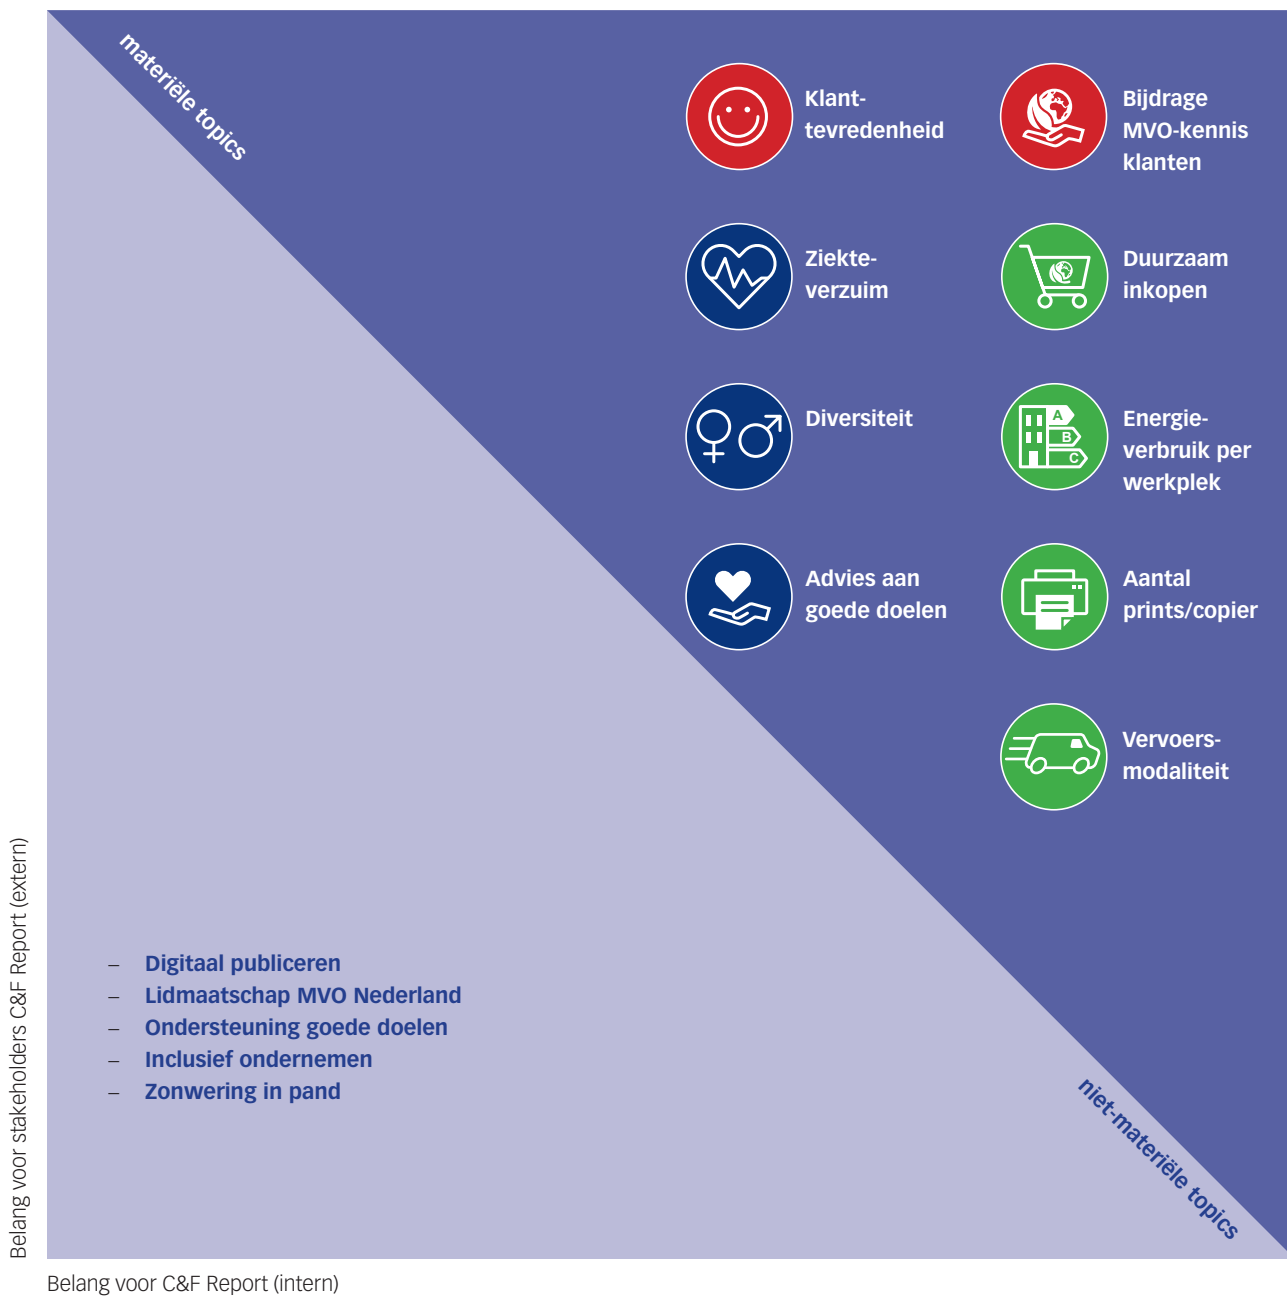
materiële topics

Klanttevredenheid

Bijdrage MVO-kennis klanten

Ziekteverzuim

Duurzaam inkopen

Diversiteit

A
B
C

Energieverbruik per werkplek

Advies aan goede doelen

Aantal prints/copier

Vervoersmodaliteit

– Digitaal publiceren
– Lidmaatschap MVO Nederland
– Ondersteuning goede doelen
– Inclusief ondernemen
– Zonwering in pand

niet-materiële topics

Belang voor stakeholders C&F Report (extern)

Belang voor C&F Report (intern)